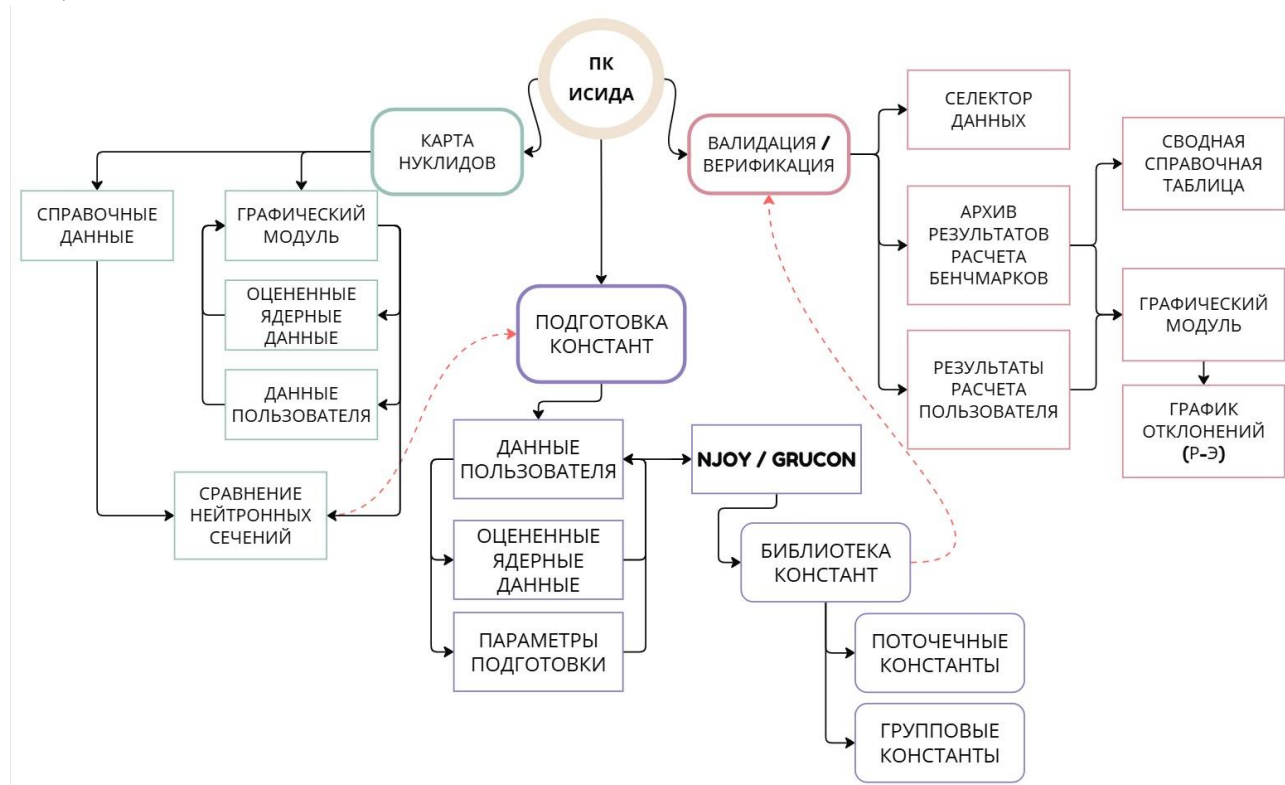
ПК ИСИДА

КАРТА НУКЛИДОВ

СПРАВОЧНЫЕ ДАННЫЕ

ГРАФИЧЕСКИЙ МОДУЛЬ

ОЦЕНЕННЫЕ ЯДЕРНЫЕ ДАННЫЕ

ДАННЫЕ ПОЛЬЗОВАТЕЛЯ

СРАВНЕНИЕ НЕЙТРОННЫХ СЕЧЕНИЙ

ПОДГОТОВКА КОНСТАНТ

ДАННЫЕ ПОЛЬЗОВАТЕЛЯ

ОЦЕНЕННЫЕ ЯДЕРНЫЕ ДАННЫЕ

ПАРАМЕТРЫ ПОДГОТОВКИ

NJOY / GRUCON

БИБЛИОТЕКА КОНСТАНТ

ПОТОЧЕЧНЫЕ КОНСТАНТЫ

ГРУППОВЫЕ КОНСТАНТЫ

ВАЛИДАЦИЯ / ВЕРИФИКАЦИЯ

СЕЛЕКТОР ДАННЫХ

АРХИВ РЕЗУЛЬТАТОВ РАСЧЕТА БЕНЧМАРКОВ

РЕЗУЛЬТАТЫ РАСЧЕТА ПОЛЬЗОВАТЕЛЯ

СВОДНАЯ СПРАВОЧНАЯ ТАБЛИЦА

ГРАФИЧЕСКИЙ МОДУЛЬ

ГРАФИК ОТКЛОНЕНИЙ (Р-Э)